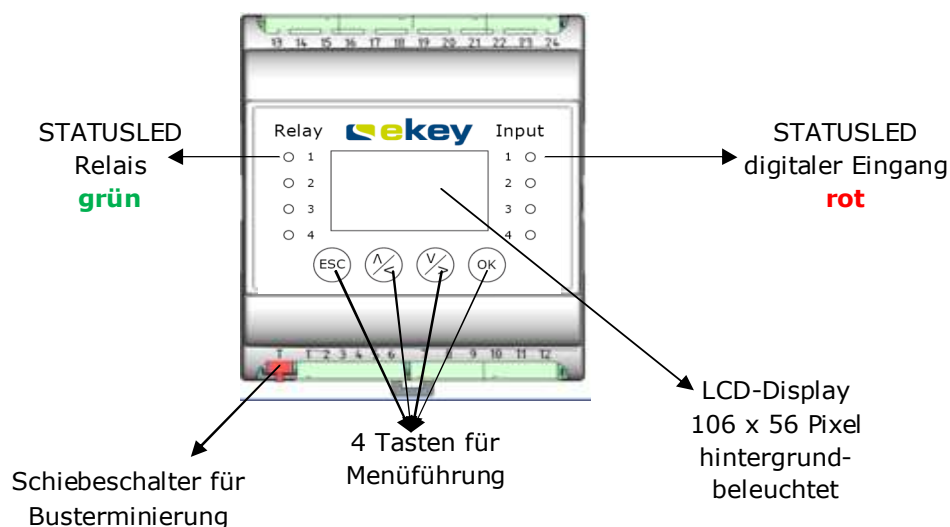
13 14 15 16 17 18 19 20 21 22 23 24

STATUSLED Relais grün

Relay

ekey

Input

STATUSLED digitaler Eingang rot

1
2
3
4

1
2
3
4

ESC

OK

T 1 2 3 4 5 6 8 9 10 11 12

LCD-Display 106 x 56 Pixel hintergrundbeleuchtet

4 Tasten für Menüführung

Schiebeschalter für Busterminierung